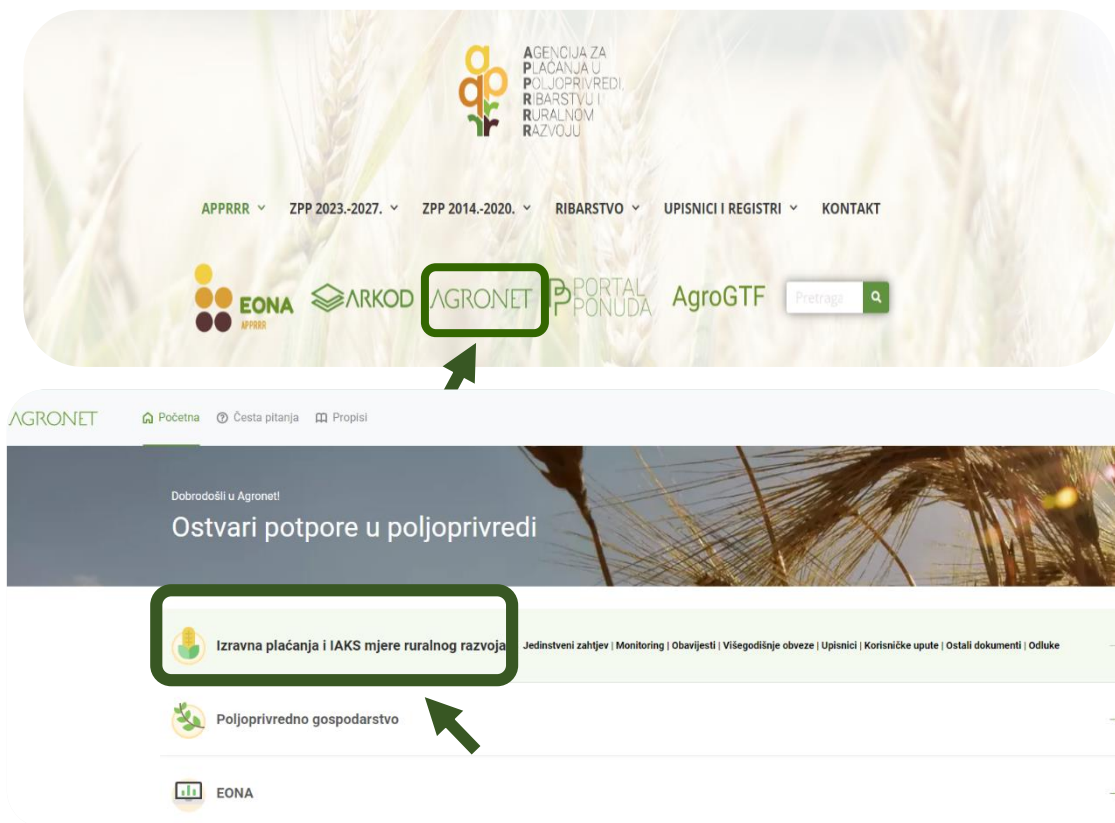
AGENCIJA ZA PLAĆANJA U POLJOPRIVREDI, RIBARSTVU I RURALNOM RAZVOJU

APPRRR ZPP 2023.-2027. ZPP 2014.-2020. RIBARSTVO UPISNICI I REGISTRI KONTAKT

EONA APPRRR ARKOD AGRONET PORTAL PONUDA AgroGTF Pretraga

AGRONET Početna Česta pitanja Propisi

Dobrodošli u Agronet!

Ostvari potpore u poljoprivredi

Izravna plaćanja i IAKS mjere ruralnog razvoja Jedinstveni zahtjev | Monitoring | Obavijesti | Višegodišnje obveze | Upisnici | Korisničke upute | Ostali dokumenti | Odluke

Poljoprivredno gospodarstvo

EONA